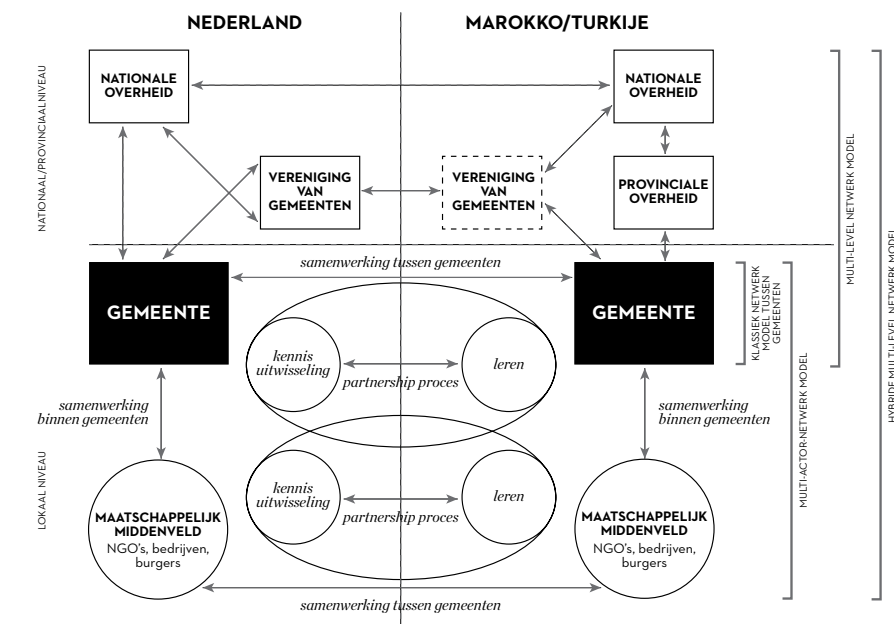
NEDERLAND

MAROKKO/TURKIJE

NATIONAAL/PROVINCIAAL NIVEAU

NATIONALE OVERHEID

NATIONALE OVERHEID

VERENIGING VAN GEMEENTEN

VERENIGING VAN GEMEENTEN

PROVINCIALE OVERHEID

MULTI-LEVEL NETWERK MODEL

HYBRIDE MULTI-LEVEL NETWERK MODEL

samenwerking tussen gemeenten

GEMEENTE

GEMEENTE

KLASSIEK NETWERK MODEL TUSSEN GEMEENTEN

kennis uitwisseling

partnership proces

leren

MULTI-ACTOR-NETWERK MODEL

samenwerking binnen gemeenten

samenwerking binnen gemeenten

LOKAAL NIVEAU

kennis uitwisseling

partnership proces

leren

MAATSCHAPPELIJK MIDDENVELD
NGO's, bedrijven, burgers

MAATSCHAPPELIJK MIDDENVELD
NGO's, bedrijven, burgers

samenwerking tussen gemeenten